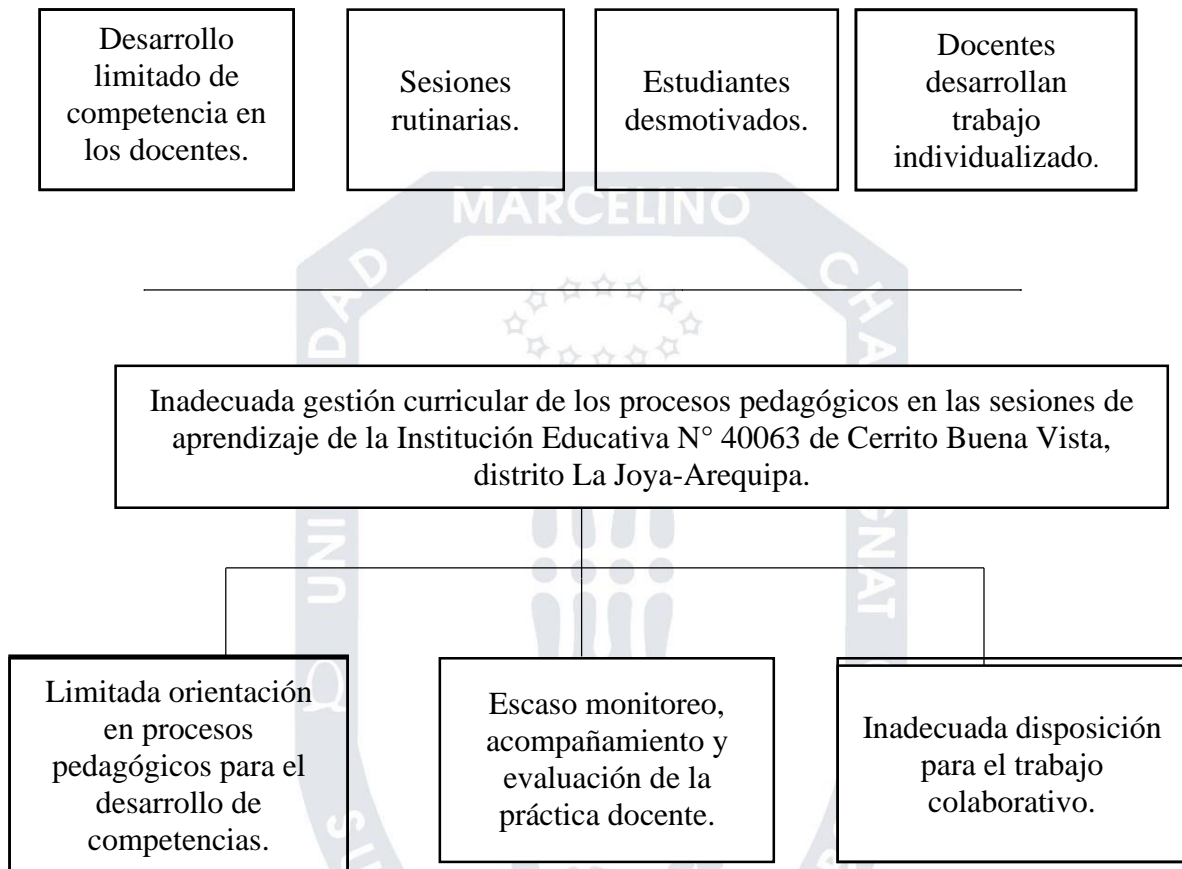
Desarrollo limitado de competencia en los docentes.

Sesiones rutinarias.

Estudiantes desmotivados.

Docentes desarrollan trabajo individualizado.

MARCELINO

Inadecuada gestión curricular de los procesos pedagógicos en las sesiones de aprendizaje de la Institución Educativa N° 40063 de Cerrito Buena Vista, distrito La Joya-Arequipa.

Limitada orientación en procesos pedagógicos para el desarrollo de competencias.

Escaso monitoreo, acompañamiento y evaluación de la práctica docente.

Inadecuada disposición para el trabajo colaborativo.